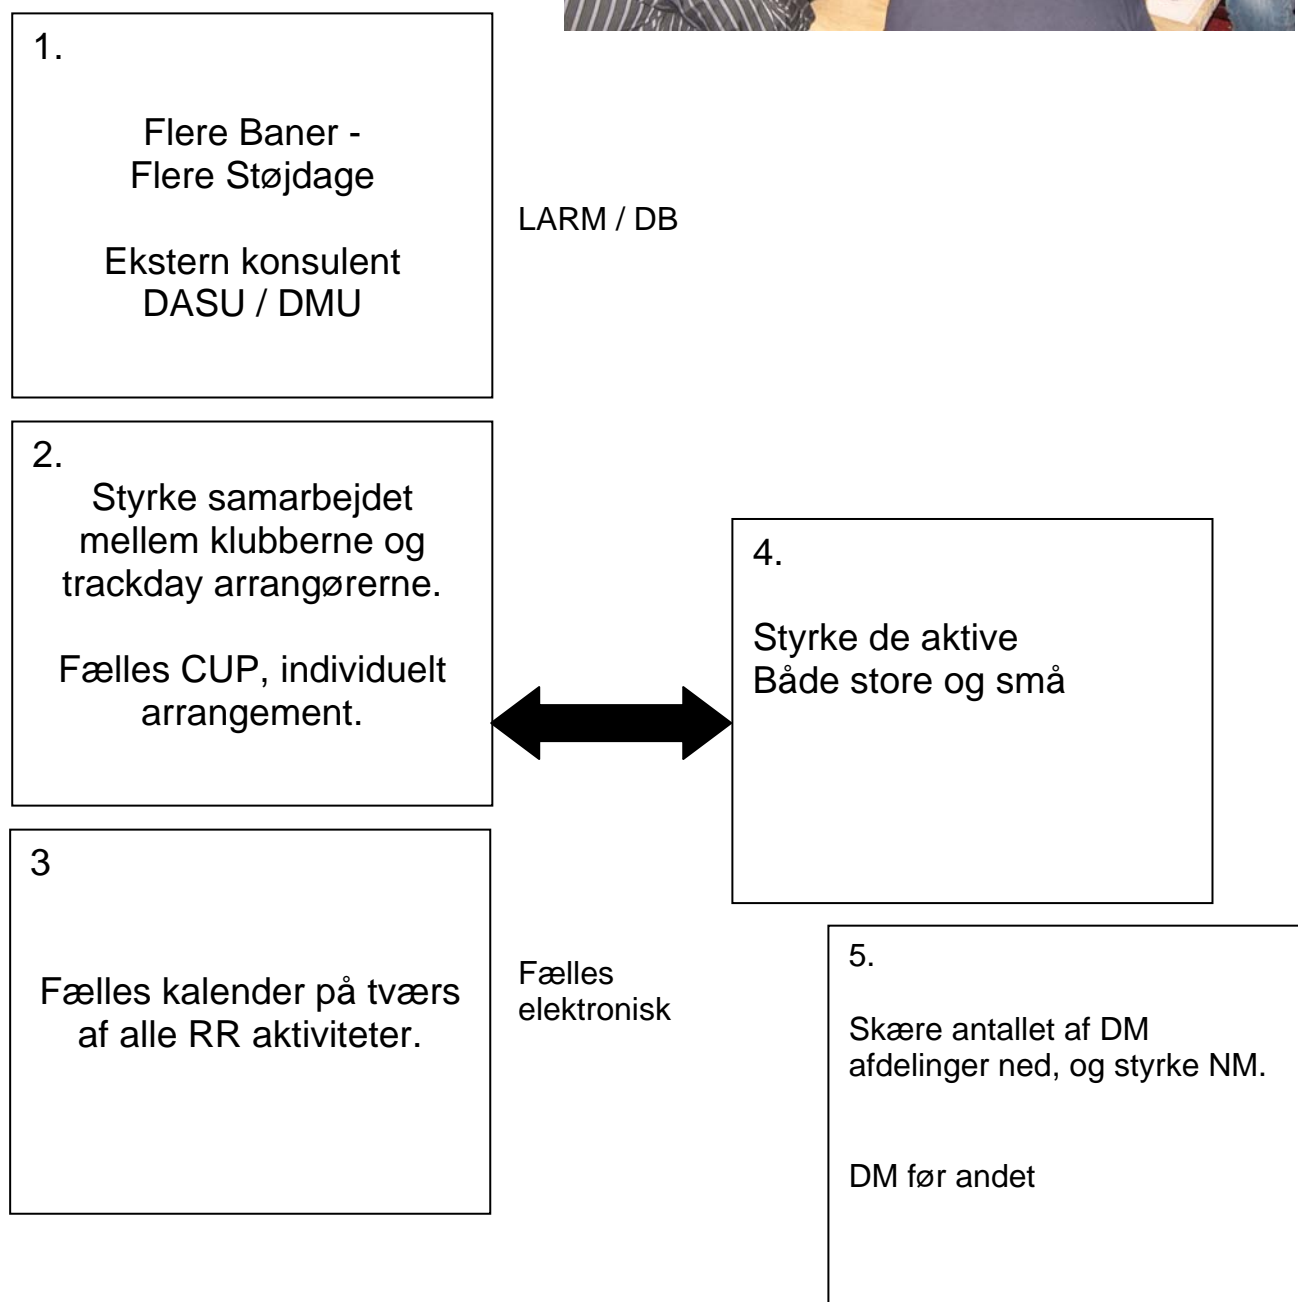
1.

Flere Baner -
Flere Støjdage

Ekstern konsulent
DASU / DMU

LARM / DB

2.
Styrke samarbejdet mellem klubberne og trackday arrangørerne.

Fælles CUP, individuelt arrangement.

4.

Styrke de aktive
Både store og små

3

Fælles kalender på tværs af alle RR aktiviteter.

Fælles elektronisk

5.

Skære antallet af DM afdelinger ned, og styrke NM.

DM før andet